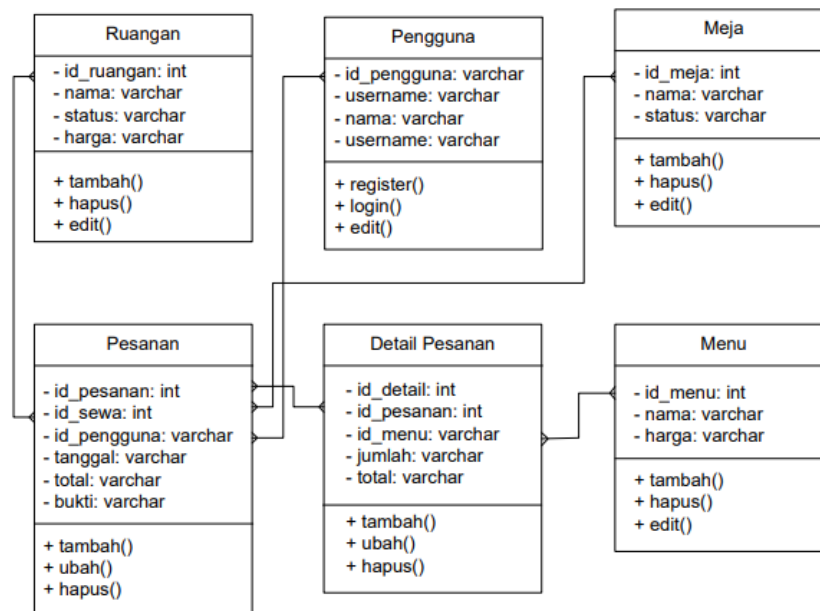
Ruangan

- id_ruangan: int
- nama: varchar
- status: varchar
- harga: varchar

+ tambah()
+ hapus()
+ edit()

Pengguna

- id_pengguna: varchar
- username: varchar
- nama: varchar
- username: varchar

+ register()
+ login()
+ edit()

Meja

- id_meja: int
- nama: varchar
- status: varchar

+ tambah()
+ hapus()
+ edit()

Pesanan

- id_pesanan: int
- id_sewa: int
- id_pengguna: varchar
- tanggal: varchar
- total: varchar
- bukti: varchar

+ tambah()
+ ubah()
+ hapus()

Detail Pesanan

- id_detail: int
- id_pesanan: int
- id_menu: varchar
- jumlah: varchar
- total: varchar

+ tambah()
+ ubah()
+ hapus()

Menu

- id_menu: int
- nama: varchar
- harga: varchar

+ tambah()
+ hapus()
+ edit()